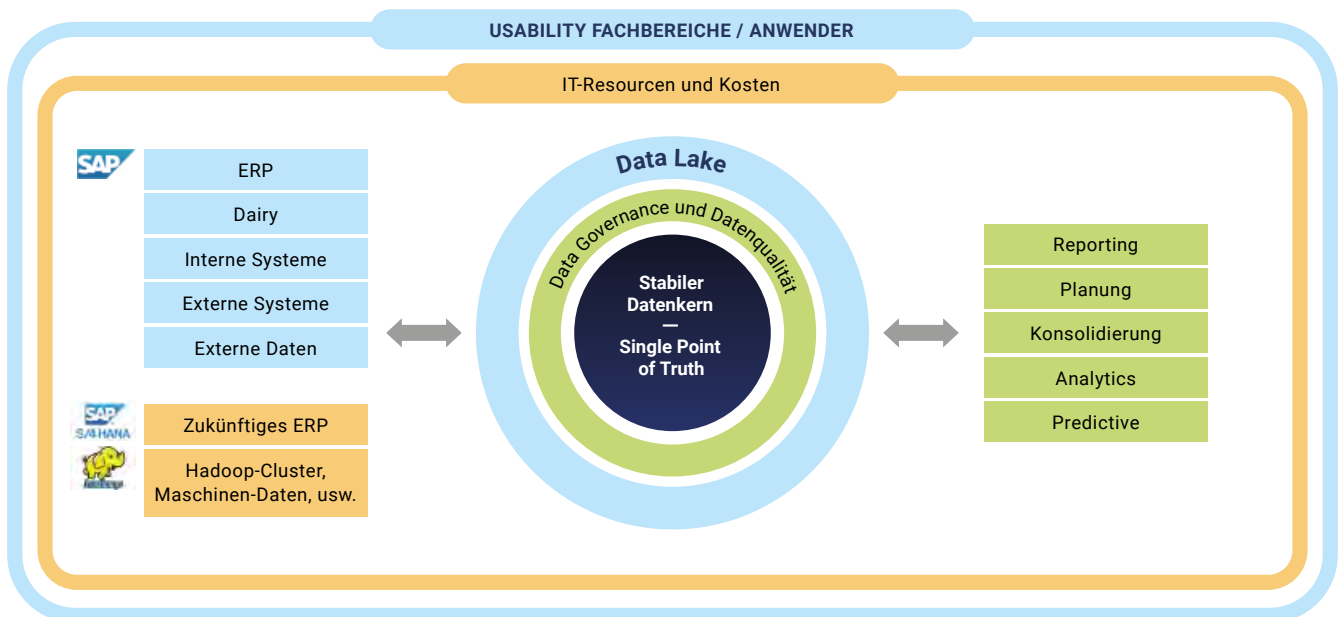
USABILITY FACHBEREICHE / ANWENDER

IT-Resourcen und Kosten

SAP

ERP

Dairy

Interne Systeme

Externe Systeme

Externe Daten

SAP S/4HANA

Zukünftiges ERP

hadoop

Hadoop-Cluster, Maschinen-Daten, usw.

Data Lake

Data Governance und Datenqualität

Stabiler Datenkern — Single Point of Truth

Reporting

Planung

Konsolidierung

Analytics

Predictive